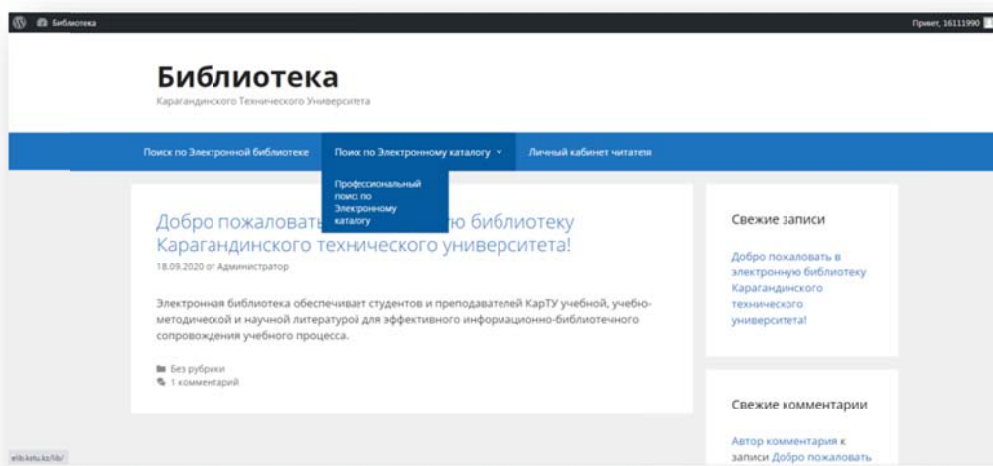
Библиотека

Привет, 16111990

Библиотека

Карагандинского Технического Университета

Поиск по Электронной библиотеке

Поик по Электронному каталогу

Личный кабинет читателя

Профессиональный поис по Электронному каталогу

Добро пожаловать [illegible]ю библиотеку Карагандинского технического университета!

18.09.2020 от Администратор

Электронная библиотека обеспечивает студентов и преподавателей КарТУ учебной, учебно-методической и научной литературой для эффективного информационно-библиотечного сопровождения учебного процесса.

Без рубрики

1 комментарий

Свежие записи

Добро пожаловать в электронную библиотеку Карагандинского технического университета!

Свежие комментарии

Автор комментария к записи Добро пожаловать

elib.kstu.kz/lib/